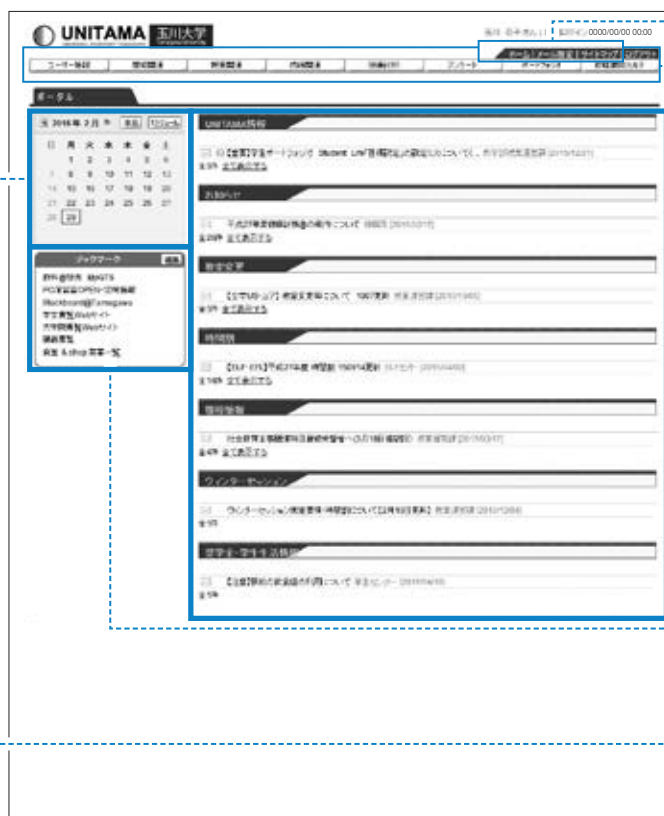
UNITAMA 玉川大学

前回ログイン 0000/00/00 00:00

ポータル | メール設定 | サイトマップ | ログアウト

ユーザー設定 | 履修関連 | 教務関連 | 学籍関連 | 情報(?) | アンケート | ポートフォリオ | 教職課程カルテ

ポータル

2016年 2月

| 日 | 月 | 火 | 水 | 木 | 金 | 土 |
|---|---|---|---|---|---|---|
|  | 1 | 2 | 3 | 4 | 5 | 6 |
| 7 | 8 | 9 | 10 | 11 | 12 | 13 |
| 14 | 15 | 16 | 17 | 18 | 19 | 20 |
| 21 | 22 | 23 | 24 | 25 | 26 | 27 |
| 28 | 29 |  |  |  |  |  |

ブックマーク
教科書販売 BigGTS
PC貸出窓口OPEN・空席情報
Blackboard@Tamagawa
学生寮 Webサイト
大学図書館 Webサイト
経営書籍
食堂 & shop 営業一覧

UNITAMA情報
【重要】学生ポートフォリオ Student UNI「目標設定」の登録についての... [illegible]
全て表示する

お知らせ
平成27年度課程試験の案内について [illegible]
全て表示する

教室変更
【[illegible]】教室変更について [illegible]
全て表示する

時間割
【ELF・EPL】平成27年度 時間割 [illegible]
全て表示する

呼出情報
社会教育主事講習課程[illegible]
全て表示する

ウィンターセッション
ウィンターセッション授業要項・時間割について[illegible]
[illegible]

学生・学生生活情報
【主催】新入生歓迎会の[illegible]について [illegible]